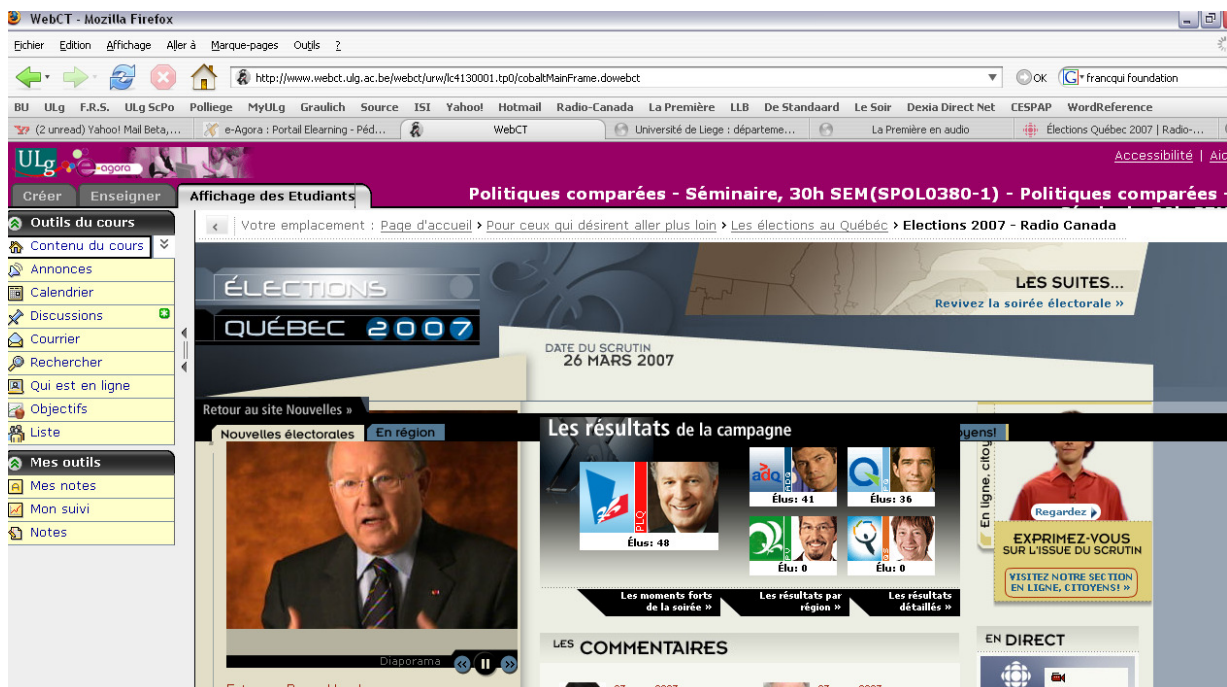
WebCT - Mozilla Firefox

Fichier Edition Affichage Aller à Marque-pages Outils ?

http://www.webct.ulg.ac.be/webct/urw/lc4130001.tp0/cobaltMainFrame.dowebct

OK francqui foundation

BU ULg F.R.S. ULg ScPo Polliege MyULg Graulich Source ISI Yahoo! Hotmail Radio-Canada La Première LLB De Standaard Le Soir Dexia Direct Net CESPAP WordReference

(2 unread) Yahoo! Mail Beta,... e-Agora : Portail Elearning - Péd... WebCT Université de Liege : départeme... La Première en audio Élections Québec 2007 | Radio-...

ULg e-agora

Accessibilité | Aid

Créer Enseigner Affichage des Etudiants

Politiques comparées - Séminaire, 30h SEM(SPOL0380-1) - Politiques comparées -

Outils du cours
Contenu du cours
Annonces
Calendrier
Discussions
Courrier
Rechercher
Qui est en ligne
Objectifs
Liste

Mes outils
Mes notes
Mon suivi
Notes

Votre emplacement : Page d'accueil › Pour ceux qui désirent aller plus loin › Les élections au Québec › Elections 2007 - Radio Canada

ÉLECTIONS QUÉBEC 2007

LES SUITES...
Revivez la soirée électorale »

DATE DU SCRUTIN
26 MARS 2007

Retour au site Nouvelles »

Nouvelles électorales En région

Les résultats de la campagne

PLQ
Élus: 48

adq
Élus: 41

PQ
Élus: 36

PV
Élus: 0

QS
Élus: 0

Les moments forts de la soirée »
Les résultats par région »
Les résultats détaillés »

Diaporama

LES COMMENTAIRES

oyens!
En ligne, citoy

Regardez

EXPRIMEZ-VOUS
SUR L'ISSUE DU SCRUTIN

VISITEZ NOTRE SECTION EN LIGNE, CITOYENS! »

EN DIRECT